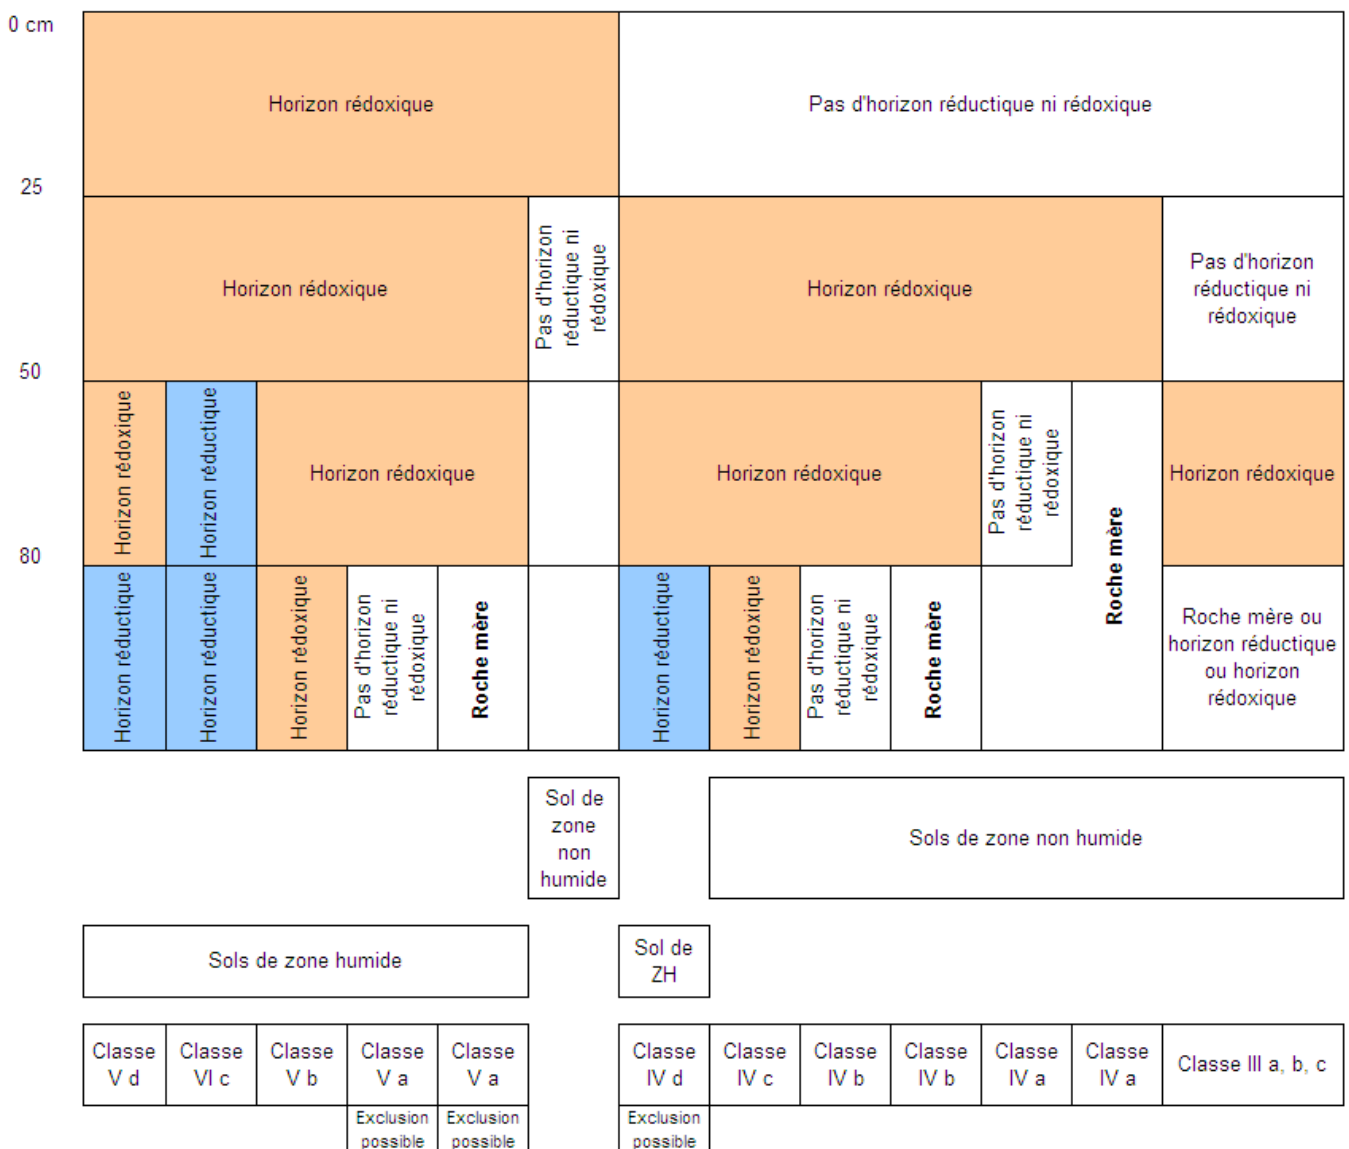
0 cm

25

50

80

Horizon rédoxique

Pas d'horizon réductique ni rédoxique

Horizon rédoxique

Pas d'horizon réductique ni rédoxique

Horizon rédoxique

Pas d'horizon réductique ni rédoxique

Horizon rédoxique

Horizon réductique

Horizon rédoxique

Horizon rédoxique

Pas d'horizon réductique ni rédoxique

Roche mère

Horizon rédoxique

Horizon réductique

Horizon réductique

Horizon rédoxique

Pas d'horizon réductique ni rédoxique

Roche mère

Horizon réductique

Horizon rédoxique

Pas d'horizon réductique ni rédoxique

Roche mère

Roche mère ou horizon réductique ou horizon rédoxique

Sol de zone non humide

Sols de zone non humide

Sols de zone humide

Sol de ZH

| Classe V d | Classe VI c | Classe V b | Classe V a | Classe V a |
|---|---|---|---|---|
| | | | Exclusion possible | Exclusion possible |

| Classe IV d | Classe IV c | Classe IV b | Classe IV b | Classe IV a | Classe IV a | Classe III a, b, c |
|---|---|---|---|---|---|---|
| Exclusion possible | | | | | | |